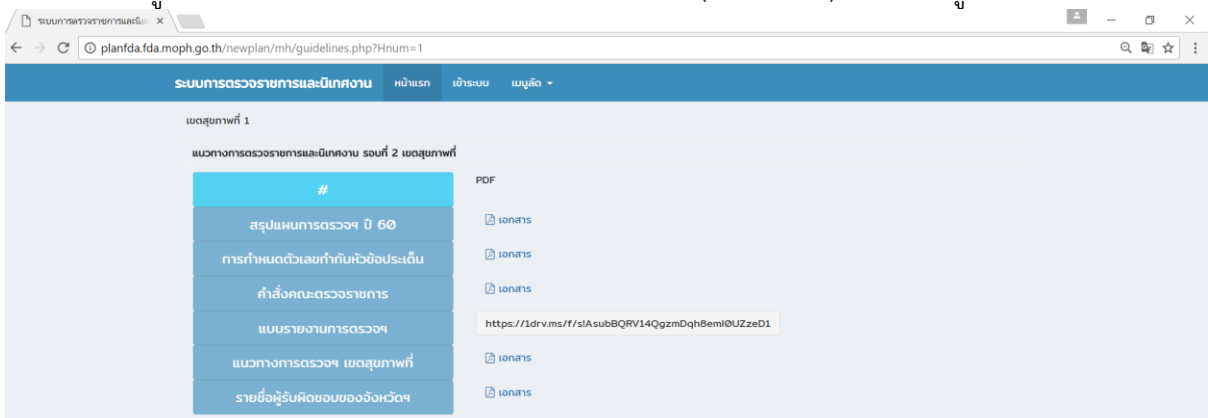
ระบบการตรวจราชการและนิเ ×

planfda.fda.moph.go.th/newplan/mh/guidelines.php?Hnum=1

ระบบการตรวจราชการและนิเทศงาน หน้าแรก เข้าระบบ เมนูลัด

เขตสุขภาพที่ 1

แนวทางการตรวจราชการและนิเทศงาน รอบที่ 2 เขตสุขภาพที่

| # | PDF |
|---|---|
| สรุปแผนการตรวจฯ ปี 60 | เอกสาร |
| การกำหนดตัวเลขกำกับหัวข้อประเด็น | เอกสาร |
| คำสั่งคณะตรวจราชการ | เอกสาร |
| แบบรายงานการตรวจฯ | https://1drv.ms/f/s!AsubBQRV14QgzmDqh8emI0UZzeD1 |
| แนวทางการตรวจฯ เขตสุขภาพที่ | เอกสาร |
| รายชื่อผู้รับผิดชอบของจังหวัดฯ | เอกสาร |